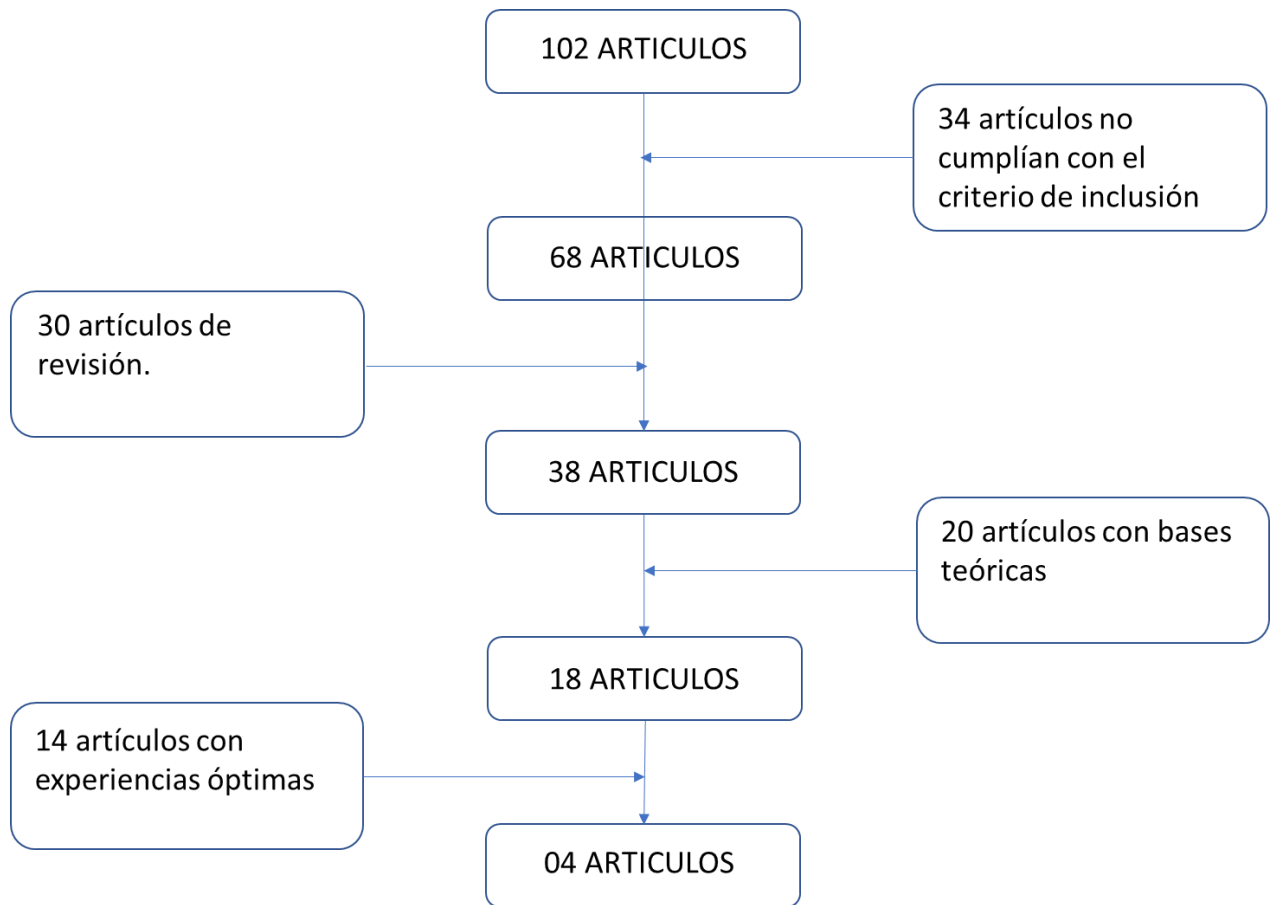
102 ARTICULOS

34 artículos no cumplían con el criterio de inclusión

68 ARTICULOS

30 artículos de revisión.

38 ARTICULOS

20 artículos con bases teóricas

18 ARTICULOS

14 artículos con experiencias óptimas

04 ARTICULOS